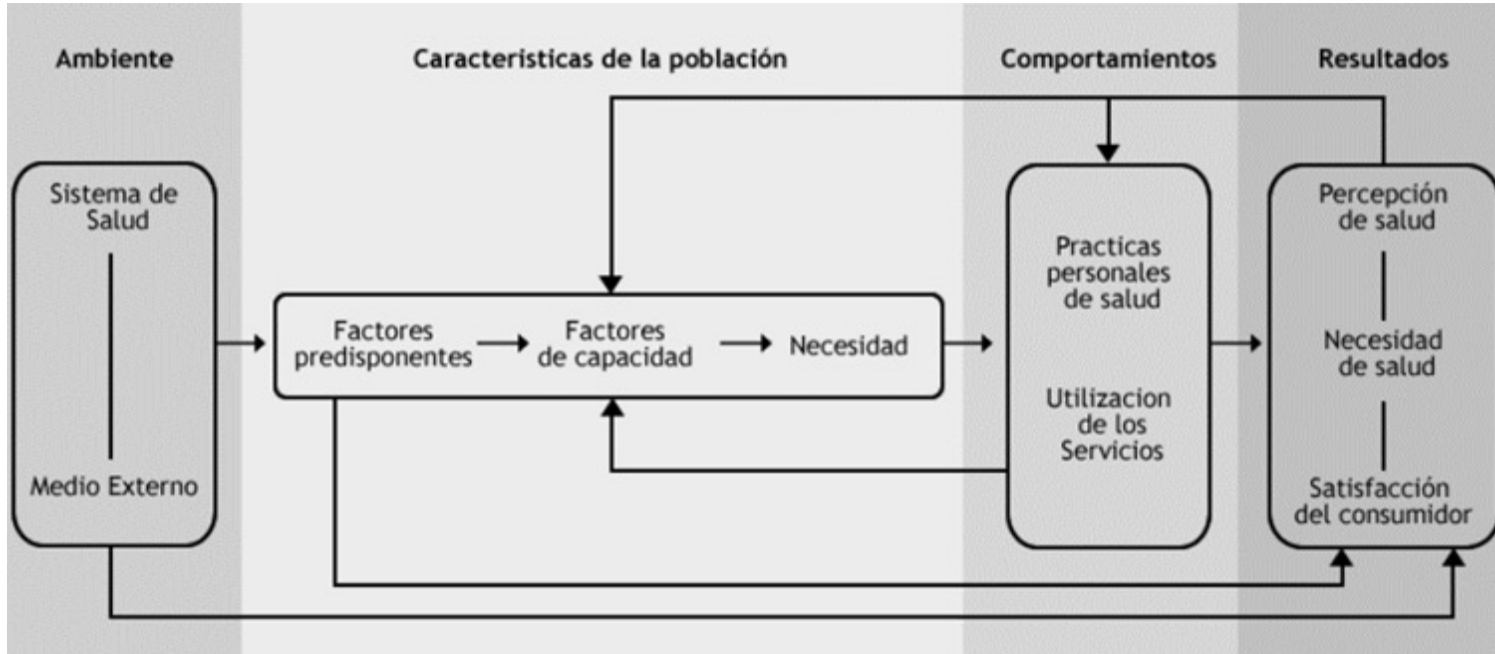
Ambiente

Caracteristicas de la población

Comportamientos

Resultados

Sistema de Salud

Medio Externo

Factores predisponentes

Factores de capacidad

Necesidad

Practicas personales de salud

Utilizacion de los Servicios

Percepción de salud

Necesidad de salud

Satisfacción del consumidor